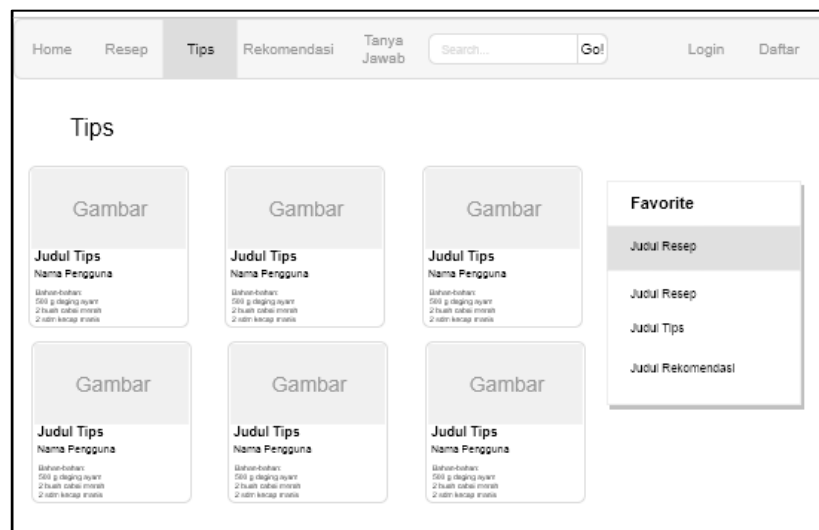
Home Resep Tips Rekomendasi Tanya Jawab Search... Go! Login Daftar

Tips

Gambar
Judul Tips
Nama Pengguna
Bahan-bahan:
500 g daging ayam
2 buah cabai merah
2 sdm kecap manis

Gambar
Judul Tips
Nama Pengguna
Bahan-bahan:
500 g daging ayam
2 buah cabai merah
2 sdm kecap manis

Gambar
Judul Tips
Nama Pengguna
Bahan-bahan:
500 g daging ayam
2 buah cabai merah
2 sdm kecap manis

Favorite
Judul Resep
Judul Resep
Judul Tips
Judul Rekomendasi

Gambar
Judul Tips
Nama Pengguna
Bahan-bahan:
500 g daging ayam
2 buah cabai merah
2 sdm kecap manis

Gambar
Judul Tips
Nama Pengguna
Bahan-bahan:
500 g daging ayam
2 buah cabai merah
2 sdm kecap manis

Gambar
Judul Tips
Nama Pengguna
Bahan-bahan:
500 g daging ayam
2 buah cabai merah
2 sdm kecap manis